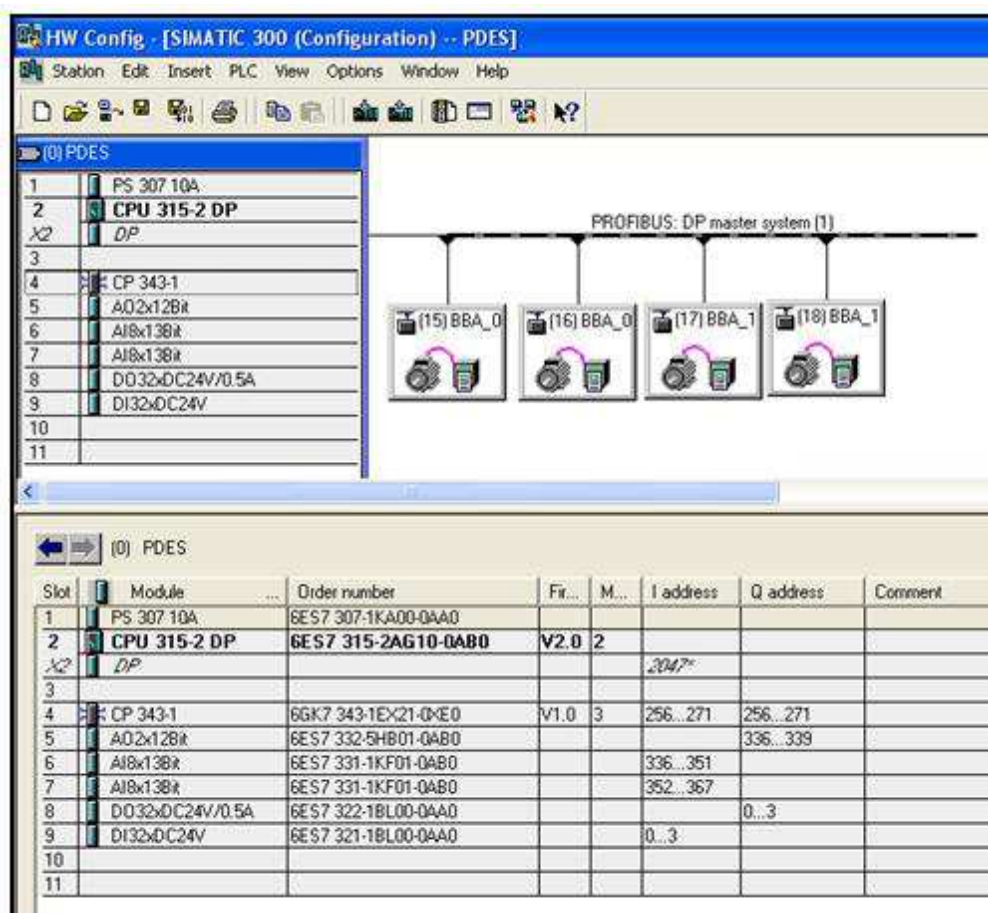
HW Config - [SIMATIC 300 (Configuration) -- PDES]

Station Edit Insert PLC View Options Window Help

(0) PDES

| | |
|---|---|
| 1 | PS 307 10A |
| 2 | CPU 315-2 DP |
| X2 | DP |
| 3 | |
| 4 | CP 343-1 |
| 5 | AO2x12Bit |
| 6 | AI8x13Bit |
| 7 | AI8x13Bit |
| 8 | DO32xDC24V/0.5A |
| 9 | DI32xDC24V |
| 10 | |
| 11 | |

PROFIBUS: DP master system (1)

(15) BBA_0

(16) BBA_0

(17) BBA_1

(18) BBA_1

(0) PDES

| Slot | Module | Order number | Fir... | M... | I address | Q address | Comment |
|---|---|---|---|---|---|---|---|
| 1 | PS 307 10A | 6ES7 307-1KA00-0AA0 | | | | | |
| 2 | CPU 315-2 DP | 6ES7 315-2AG10-0AB0 | V2.0 | 2 | | | |
| X2 | DP | | | | 2047* | | |
| 3 | | | | | | | |
| 4 | CP 343-1 | 6GK7 343-1EX21-0XE0 | V1.0 | 3 | 256...271 | 256...271 | |
| 5 | AO2x12Bit | 6ES7 332-5HB01-0AB0 | | | | 336...339 | |
| 6 | AI8x13Bit | 6ES7 331-1KF01-0AB0 | | | 336...351 | | |
| 7 | AI8x13Bit | 6ES7 331-1KF01-0AB0 | | | 352...367 | | |
| 8 | DO32xDC24V/0.5A | 6ES7 322-1BL00-0AA0 | | | | 0...3 | |
| 9 | DI32xDC24V | 6ES7 321-1BL00-0AA0 | | | 0...3 | | |
| 10 | | | | | | | |
| 11 | | | | | | | |